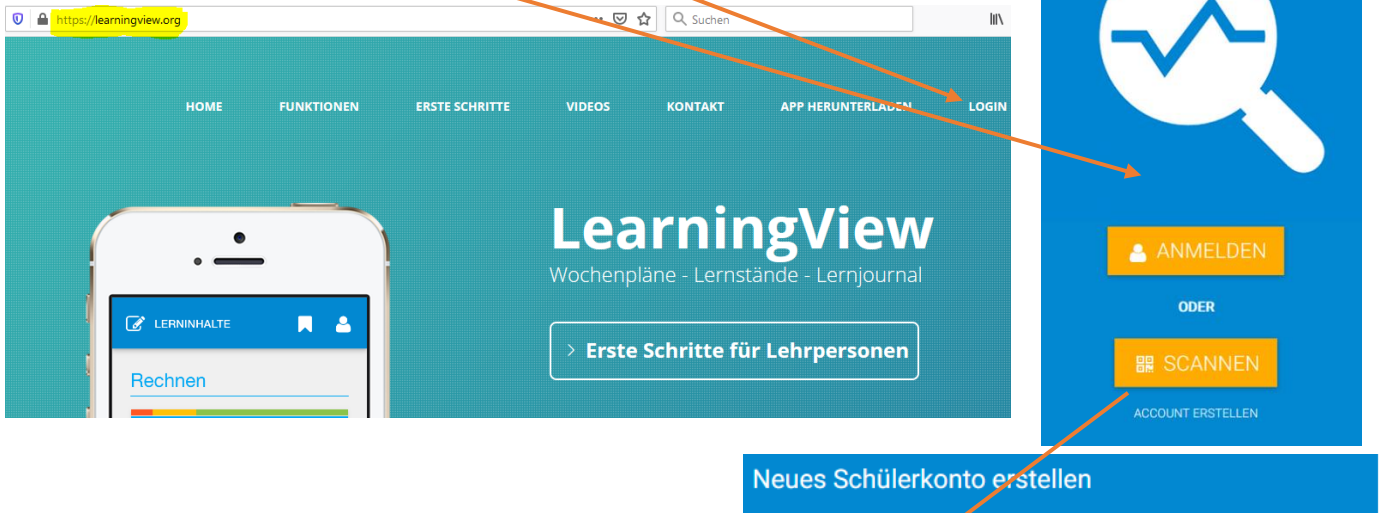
https://learningview.org

Suchen

HOME FUNKTIONEN ERSTE SCHRITTE VIDEOS KONTAKT APP HERUNTERLADEN LOGIN

LearningView

Wochenpläne - Lernstände - Lernjournal

Erste Schritte für Lehrpersonen

LERNINHALTE

Rechnen

ANMELDEN

ODER

SCANNEN

ACCOUNT ERSTELLEN

Neues Schülerkonto erstellen